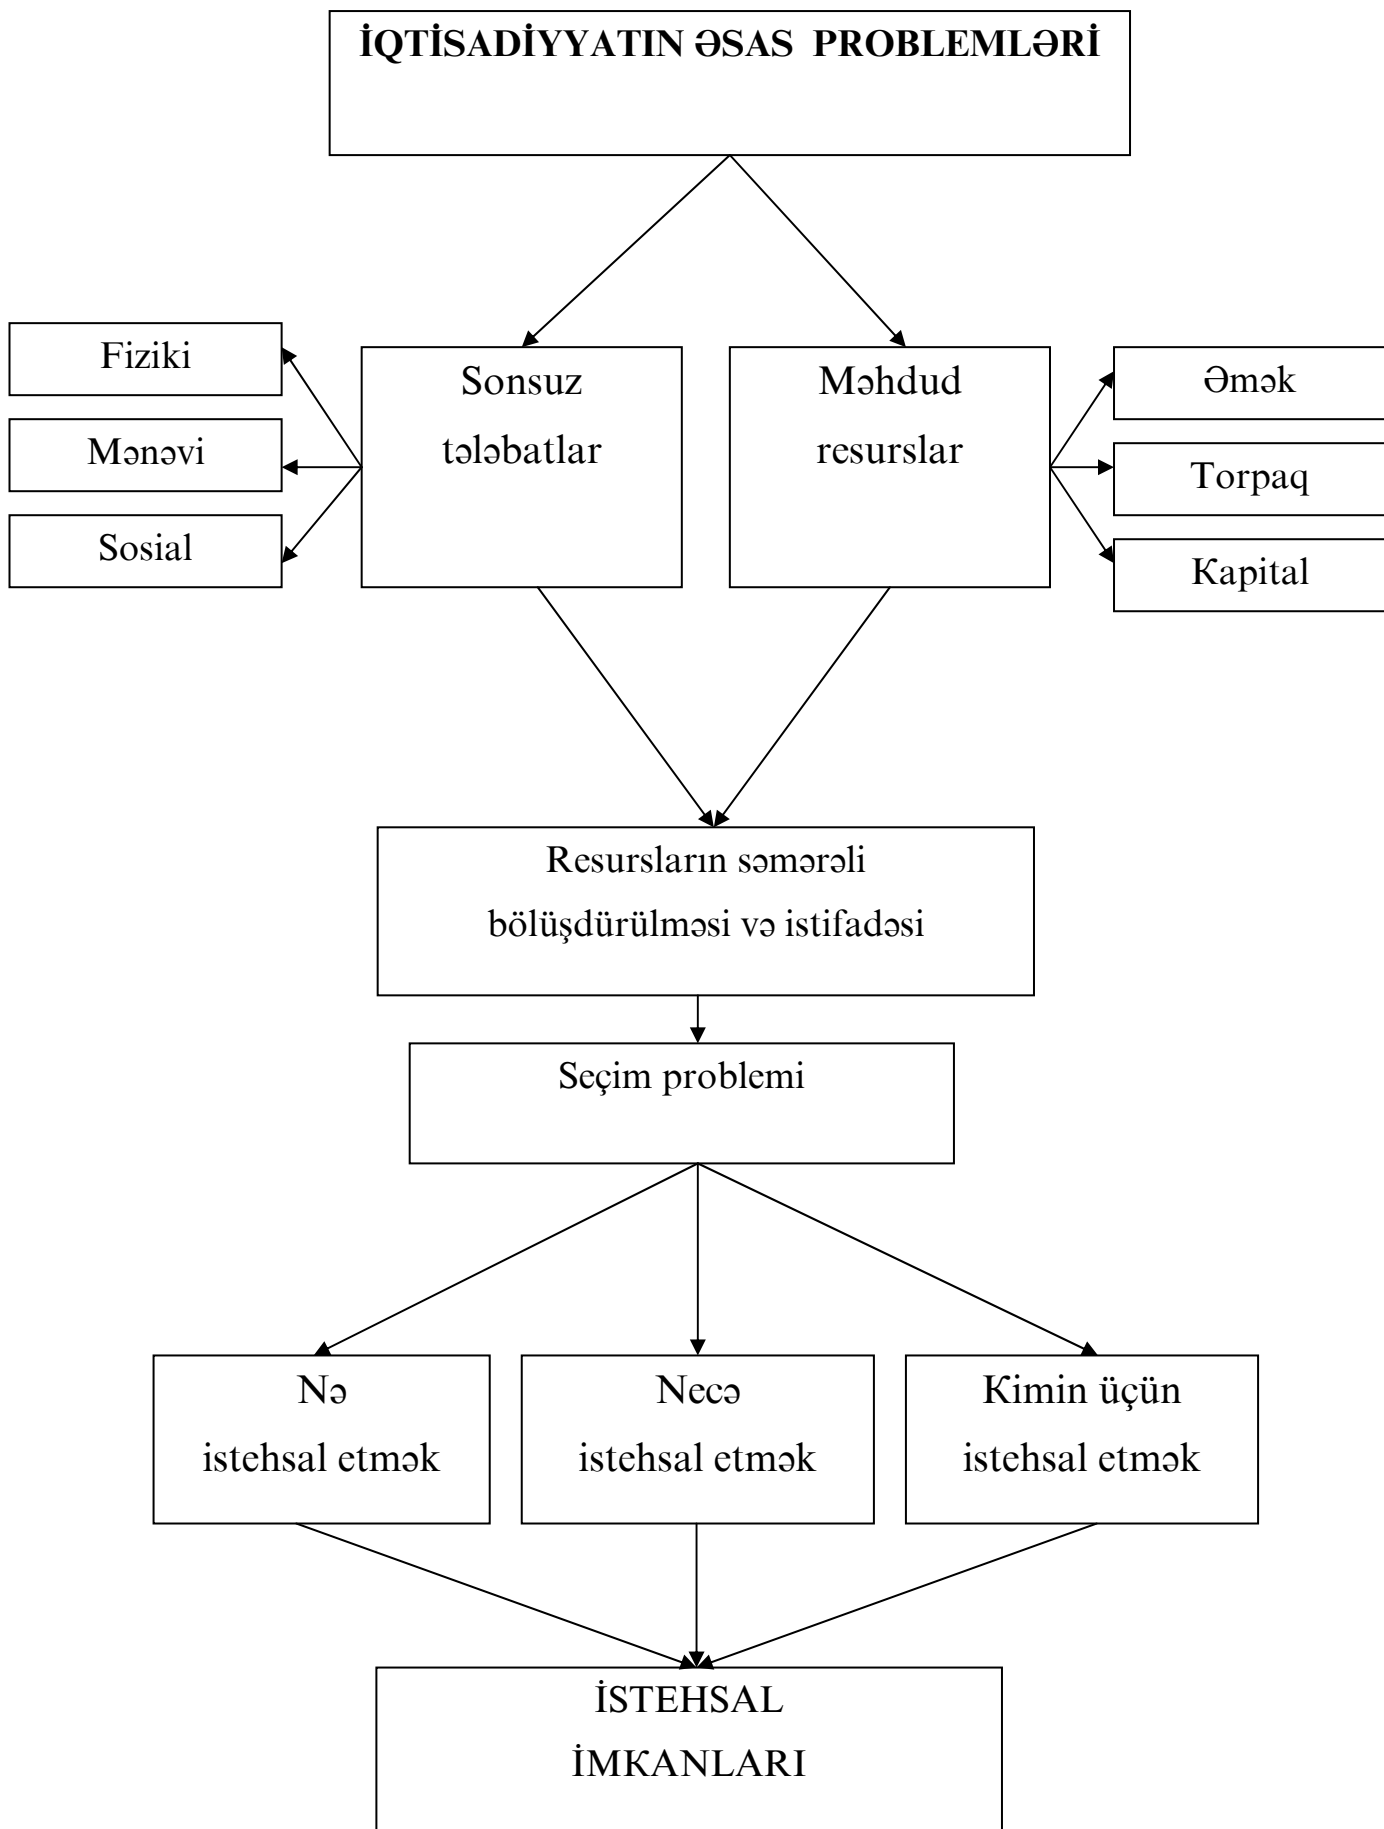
İQTİSADİYYATIN ƏSAS PROBLEMLƏRİ

Fiziki

Mənəvi

Sosial

Sonsuz tələbatlar

Məhdud resurslar

Əmək

Torpaq

Kapital

Resursların səmərəli bölüşdürülməsi və istifadəsi

Seçim problemi

Nə istehsal etmək

Necə istehsal etmək

Kimin üçün istehsal etmək

İSTEHSAL İMKANLARI